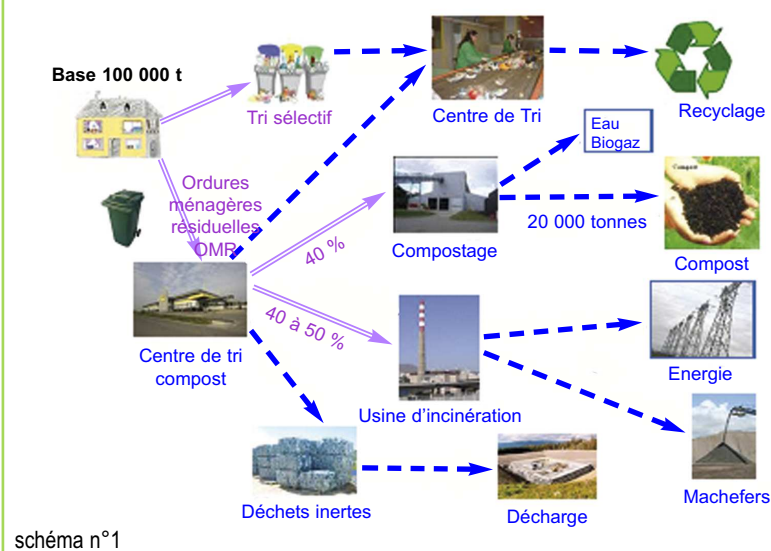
Base 100 000 t

Tri sélectif

Centre de Tri

Recyclage

Ordures ménagères résiduelles OMR

Eau
Biogaz

Compost

40 %

Compostage

20 000 tonnes

Compost

Centre de tri compost

40 à 50 %

Energie

Usine d'incinération

Machefers

Déchets inertes

Décharge

schéma n°1